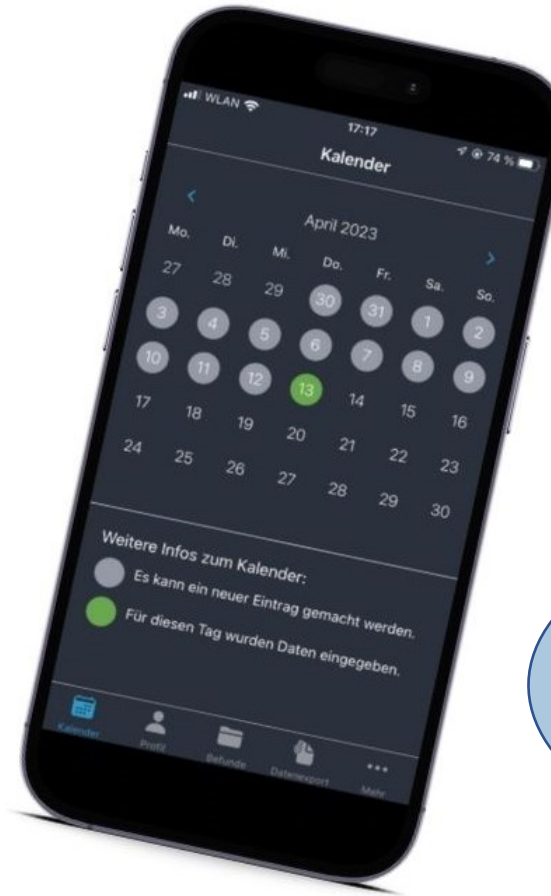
WLAN
17:17
74 %
Kalender

April 2023

| Mo. | Di. | Mi. | Do. | Fr. | Sa. | So. |
|---|---|---|---|---|---|---|
| 27 | 28 | 29 | 30 | 31 | 1 | 2 |
| 3 | 4 | 5 | 6 | 7 | 8 | 9 |
| 10 | 11 | 12 | 13 | 14 | 15 | 16 |
| 17 | 18 | 19 | 20 | 21 | 22 | 23 |
| 24 | 25 | 26 | 27 | 28 | 29 | 30 |

Weitere Infos zum Kalender:
Es kann ein neuer Eintrag gemacht werden.
Für diesen Tag wurden Daten eingegeben.

Kalender
Profil
Befunde
Datenexport
Mehr